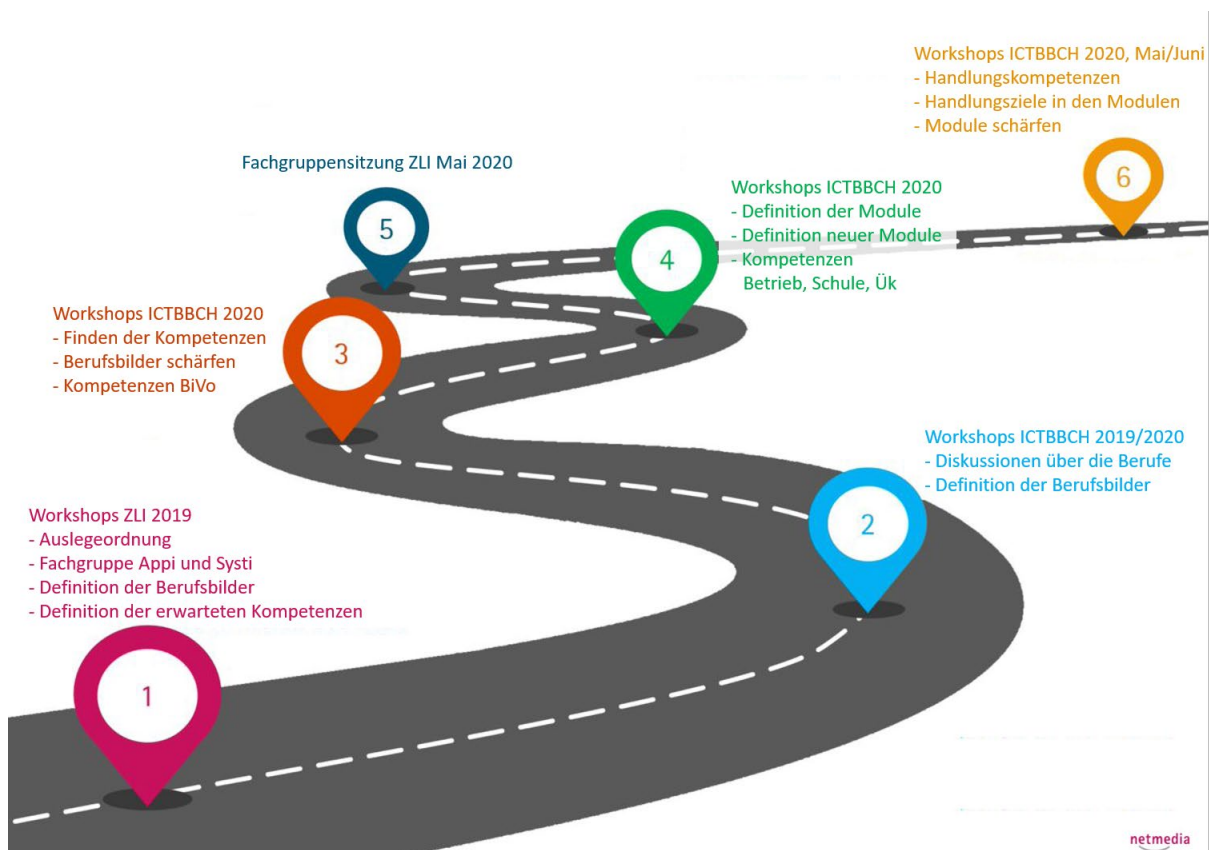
Workshops ICTBBCH 2020, Mai/Juni
- Handlungskompetenzen
- Handlungsziele in den Modulen
- Module schärfen

6

Fachgruppensitzung ZLI Mai 2020

5

Workshops ICTBBCH 2020
- Definition der Module
- Definition neuer Module
- Kompetenzen Betrieb, Schule, Ük

4

Workshops ICTBBCH 2020
- Finden der Kompetenzen
- Berufsbilder schärfen
- Kompetenzen BiVo

3

Workshops ICTBBCH 2019/2020
- Diskussionen über die Berufe
- Definition der Berufsbilder

2

Workshops ZLI 2019
- Auslegeordnung
- Fachgruppe Appi und Systi
- Definition der Berufsbilder
- Definition der erwarteten Kompetenzen

1

netmedia